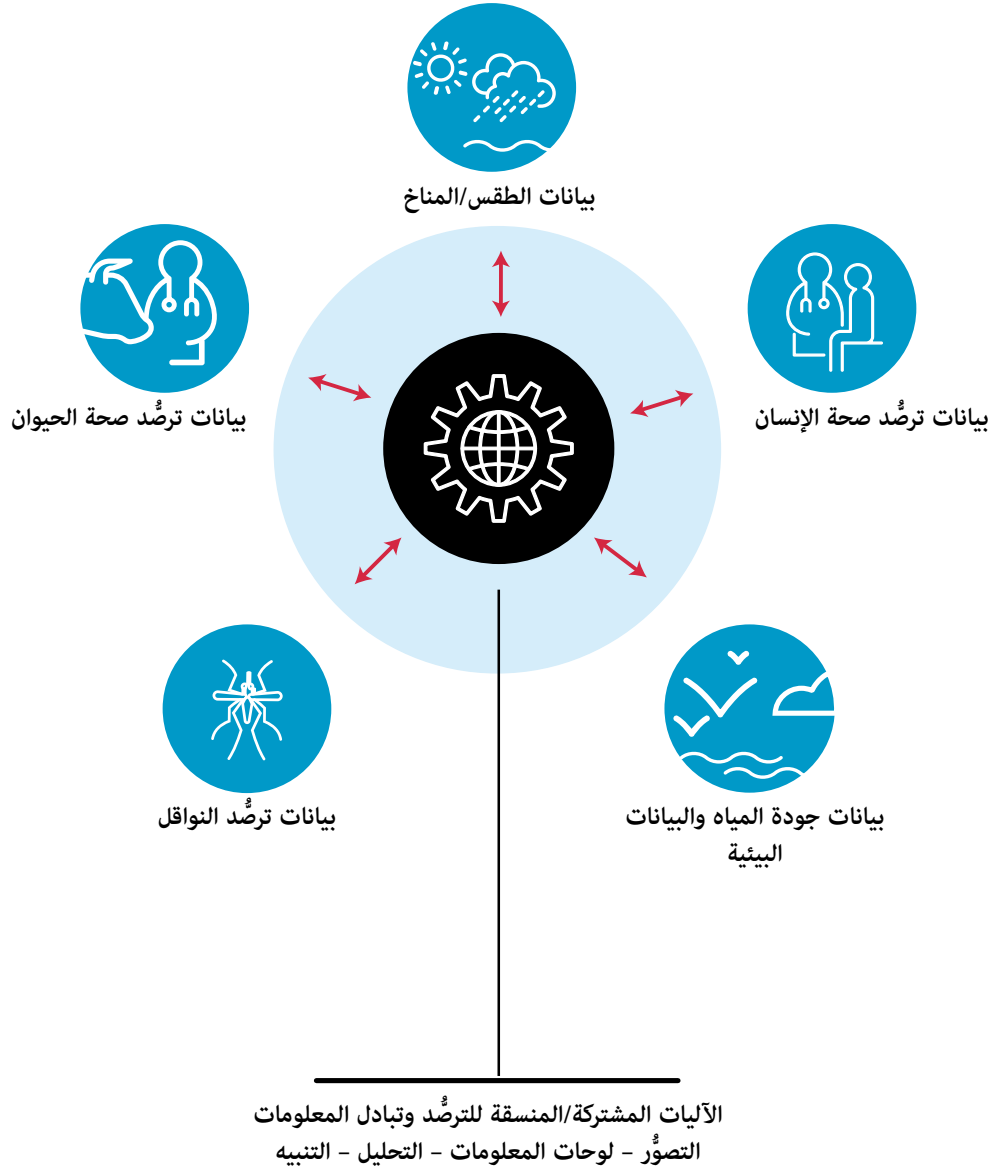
بيانات الطقس/المناخ

بيانات ترصُّد صحة الحيوان

بيانات ترصُّد صحة الإنسان

بيانات ترصُّد النواقل

بيانات جودة المياه والبيانات البيئية

الآليات المشتركة/المنسقة للترصُّد وتبادل المعلومات
التصوُّر – لوحات المعلومات – التحليل – التنبيه